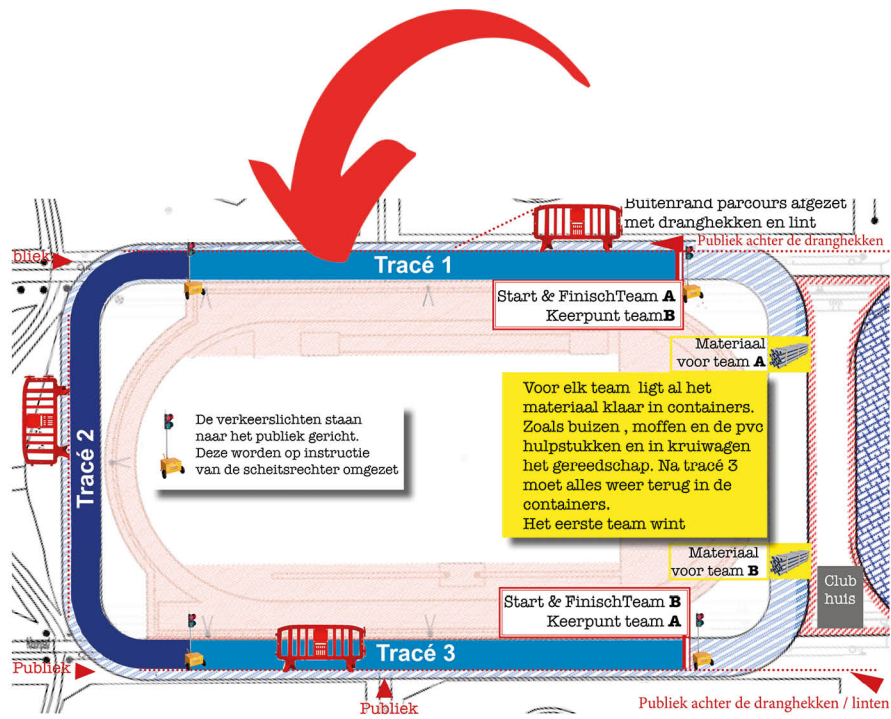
Buitenrand parcours afgezet met dranghekken en lint

Publiek achter de dranghekken

bliek

Tracé 1

Start & FinischTeam **A**
Keerpunt team**B**

Materiaal voor team **A**

Voor elk team ligt al het materiaal klaar in containers. Zoals buizen , moffen en de pvc hulpstukken en in kruiwagen het gereedschap. Na tracé 3 moet alles weer terug in de containers.
Het eerste team wint

De verkeerslichten staan naar het publiek gericht. Deze worden op instructie van de scheitsrechter omgezet

Tracé 2

Materiaal voor team **B**

Club huis

Start & FinischTeam **B**
Keerpunt team **A**

Tracé 3

Publiek

Publiek

Publiek achter de dranghekken / linten